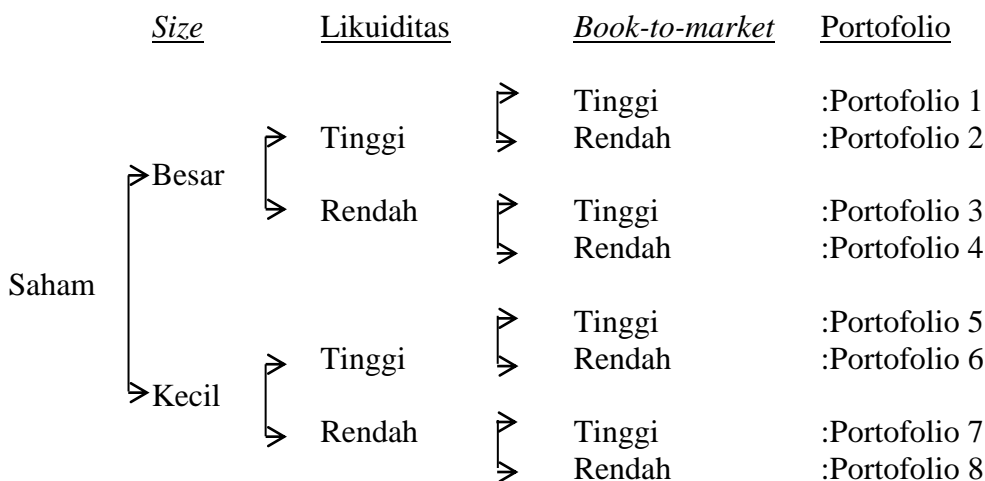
Size Likuiditas Book-to-market Portofolio

Saham

Besar

Tinggi

Tinggi :Portofolio 1
Rendah :Portofolio 2

Rendah

Tinggi :Portofolio 3
Rendah :Portofolio 4

Kecil

Tinggi

Tinggi :Portofolio 5
Rendah :Portofolio 6

Rendah

Tinggi :Portofolio 7
Rendah :Portofolio 8